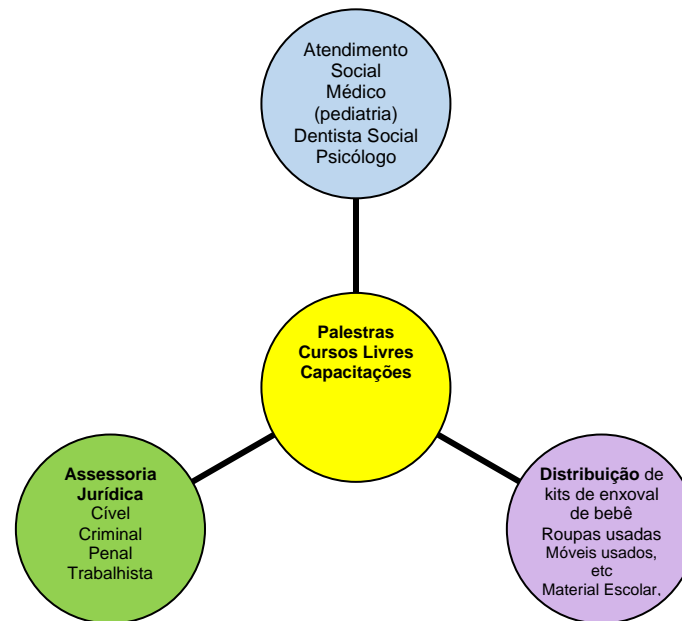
Atendimento Social
Médico (pediatria)
Dentista Social
Psicólogo

Palestras
Cursos Livres
Capacitações

Assessoria Jurídica
Cível
Criminal
Penal
Trabalhista

Distribuição de kits de enxoval de bebê
Roupas usadas
Móveis usados, etc
Material Escolar.